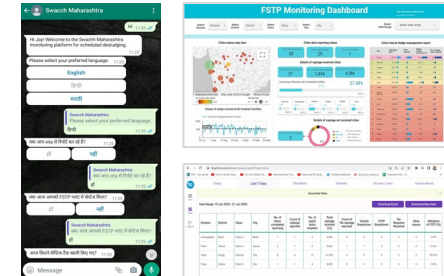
Swacch Maharashtra

Hi Jay! Welcome to the Swacch Maharashtra monitoring platform for scheduled desludging.

Please select your preferred language.

English

हिन्दी

मराठी

Swacch Maharashtra
Please select your preferred language.
हिन्दी

क्या आप शौचालय से गंदगी से चाले हो ?

हाँ

नहीं

Swacch Maharashtra
क्या आप शौचालय से गंदगी से चाले हो ?
हाँ

क्या आप आपकी FSTP पर गाड़ी ले जानी है?

हाँ

नहीं

Swacch Maharashtra
क्या आप आपकी FSTP पर गाड़ी ले जानी है?
नहीं

आज कितने लोगों के टैंक खाली किए गए?

Message

FSTP Monitoring Dashboard

Today

Last 7 Days

This Month

Download Excel

Download Raw Data

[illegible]